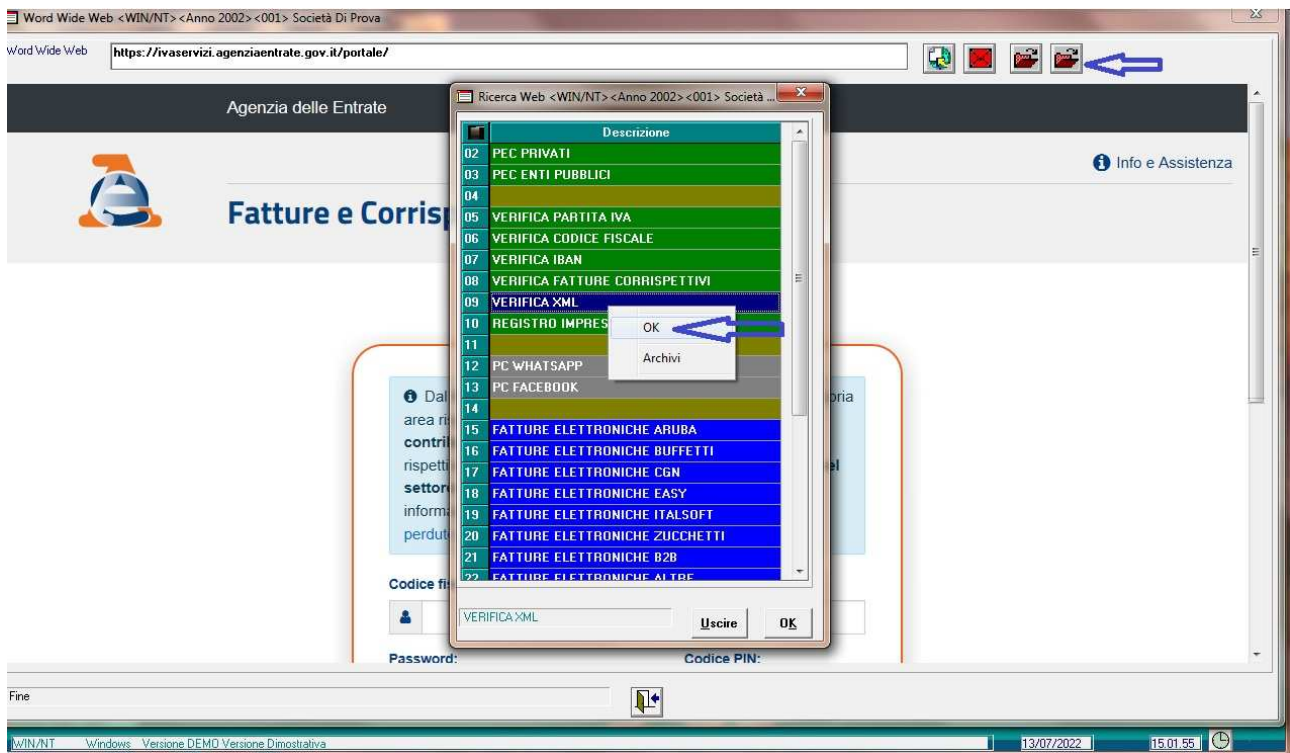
Word Wide Web <WIN/NT> <Anno 2002> <001> Società Di Prova

Word Wide Web https://ivaservizi.agenziaentrate.gov.it/portale/

Agenzia delle Entrate

Info e Assistenza

Fatture e Corrisp

Ricerca Web <WIN/NT> <Anno 2002> <001> Società ...

| | Descrizione |
|---|---|
| 02 | PEC PRIVATI |
| 03 | PEC ENTI PUBBLICI |
| 04 | |
| 05 | VERIFICA PARTITA IVA |
| 06 | VERIFICA CODICE FISCALE |
| 07 | VERIFICA IBAN |
| 08 | VERIFICA FATTURE CORRISPETTIVI |
| 09 | VERIFICA XML |
| 10 | REGISTRO IMPRES |
| 11 | |
| 12 | PC WHATSAPP |
| 13 | PC FACEBOOK |
| 14 | |
| 15 | FATTURE ELETTRONICHE ARUBA |
| 16 | FATTURE ELETTRONICHE BUFFETTI |
| 17 | FATTURE ELETTRONICHE CGN |
| 18 | FATTURE ELETTRONICHE EASY |
| 19 | FATTURE ELETTRONICHE ITALSOFT |
| 20 | FATTURE ELETTRONICHE ZUCCHETTI |
| 21 | FATTURE ELETTRONICHE B2B |
| 22 | FATTURE ELETTRONICHE ALTRE |

OK
Archivi

VERIFICA XML
Uscire
OK

Dal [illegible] oria
area ri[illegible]
contri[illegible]
rispetti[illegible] el
settor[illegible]
inform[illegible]
perdut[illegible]

Codice fi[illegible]

Password:
Codice PIN:

Fine

WIN/NT Windows Versione DEMO Versione Dimostrativa
13/07/2022
15.01.55